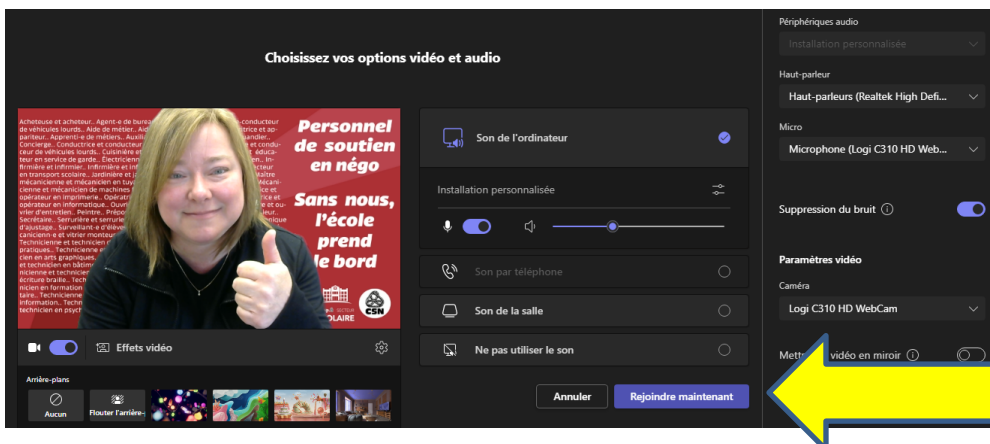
Choisissez vos options vidéo et audio

Acheteuse et acheteur.. Agent-e de bureau... conducteur de véhicules lourds.. Aide de métier.. Aux... ctrice et apparteur.. Apprenti-e de métiers.. Auxili... Concierge.. Conducteur et conducteur... conducteur de véhicules lourds.. Cuisinière et... éducateur en service de garde.. Électricien... In... firmière et Infirmier.. Infirmière et infirmier... en transport scolaire.. Jardinière et jardinier... mécanicienne et mécanicien en tuy... mécanicienne et mécanicien de machines... opérateur en imprimerie.. Opératri... opérateur en informatique.. Ouvri... vrier d'entretien.. Peintre.. Prépo... Secrétaire.. Serrurière et serrurier... d'ajustage.. Surveillant-e d'élèves... cienne et vitrier monteur... Technicienne et technicien... pratiques.. Technicienne et technicien en arts graphiques.. Technicienne et technicien en bâtiment... nicienne et technicien... écriture braille.. Technicienne... laire.. Technicienne... technicien en psych...

Personnel de soutien en négo

Sans nous, l'école prend le bord

SCOLAIRE

CSN

Effets vidéo

Arrière-plans

Aucun

Flouter l'arrière-...

Son de l'ordinateur

Installation personnalisée

Son par téléphone

Son de la salle

Ne pas utiliser le son

Annuler

Rejoindre maintenant

Périphériques audio

Installation personnalisée

Haut-parleur

Haut-parleurs (Realtek High Defi...

Micro

Microphone (Logi C310 HD Web...

Suppression du bruit

Paramètres vidéo

Caméra

Logi C310 HD WebCam

Mett... vidéo en miroir